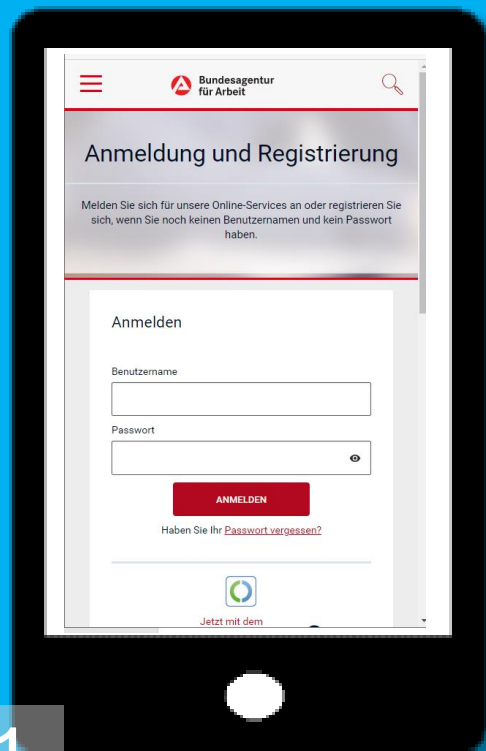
Bundesagentur für Arbeit

Anmeldung und Registrierung

Melden Sie sich für unsere Online-Services an oder registrieren Sie sich, wenn Sie noch keinen Benutzernamen und kein Passwort haben.

Anmelden

Benutzername

Passwort

ANMELDEN

Haben Sie Ihr Passwort vergessen?

Jetzt mit dem

1